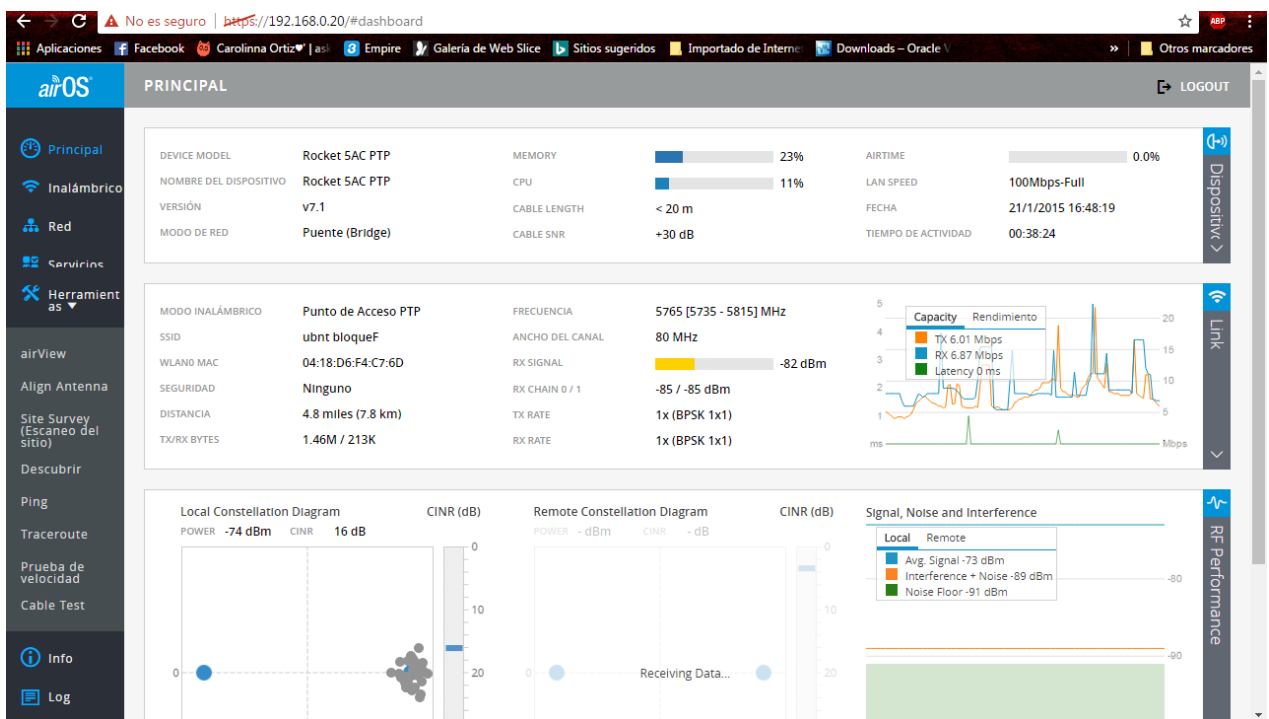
No es seguro | https://192.168.0.20/#dashboard

Aplicaciones  Facebook  Carolinna Ortiz♥' | ask  Empire  Galería de Web Slice  Sitios sugeridos  Importado de Internet  Downloads – Oracle V  »  Otros marcadores

airOS

PRINCIPAL

LOGOUT

Principal
Inalámbrico
Red
Servicios
Herramientas ▾

airView
Align Antenna
Site Survey (Escaneo del sitio)
Descubrir
Ping
Traceroute
Prueba de velocidad
Cable Test

Info
Log

| DEVICE MODEL | Rocket 5AC PTP | MEMORY | 23% | AIRTIME | 0.0% |
|---|---|---|---|---|---|
| NOMBRE DEL DISPOSITIVO | Rocket 5AC PTP | CPU | 11% | LAN SPEED | 100Mbps-Full |
| VERSIÓN | v7.1 | CABLE LENGTH | < 20 m | FECHA | 21/1/2015 16:48:19 |
| MODO DE RED | Puente (Bridge) | CABLE SNR | +30 dB | TIEMPO DE ACTIVIDAD | 00:38:24 |

Dispositiv >

| MODO INALÁMBRICO | Punto de Acceso PTP | FRECUENCIA | 5765 [5735 - 5815] MHz |
|---|---|---|---|
| SSID | ubnt bloqueF | ANCHO DEL CANAL | 80 MHz |
| WLAN0 MAC | 04:18:D6:F4:C7:6D | RX SIGNAL | -82 dBm |
| SEGURIDAD | Ninguno | RX CHAIN 0 / 1 | -85 / -85 dBm |
| DISTANCIA | 4.8 miles (7.8 km) | TX RATE | 1x (BPSK 1x1) |
| TX/RX BYTES | 1.46M / 213K | RX RATE | 1x (BPSK 1x1) |

Capacity  Rendimiento
TX 6.01 Mbps
RX 6.87 Mbps
Latency 0 ms
5 4 3 2 1 ms
20 15 10 5 Mbps

Link

Local Constellation Diagram  CINR (dB)
POWER -74 dBm  CINR 16 dB
0  0 10 20

Remote Constellation Diagram  CINR (dB)
POWER - dBm  CINR - dB
0  Receiving Data...  0 10 20

Signal, Noise and Interference
Local  Remote
Avg. Signal -73 dBm
Interference + Noise -89 dBm
Noise Floor -91 dBm
-80
-90

RF Performance